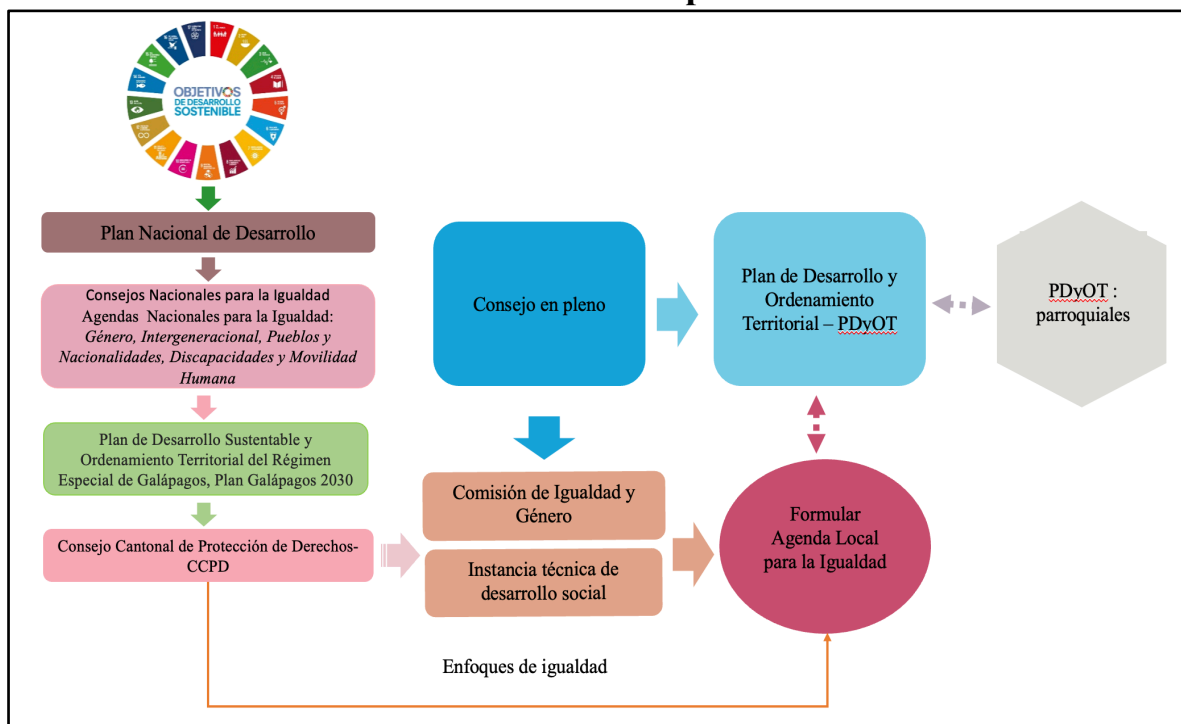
OBJETIVOS DE DESARROLLO SOSTENIBLE

Plan Nacional de Desarrollo

Consejos Nacionales para la Igualdad
Agendas Nacionales para la Igualdad: *Género, Intergeneracional, Pueblos y Nacionalidades, Discapacidades y Movilidad Humana*

Plan de Desarrollo Sustentable y Ordenamiento Territorial del Régimen Especial de Galápagos, Plan Galápagos 2030

Consejo Cantonal de Protección de Derechos- CCPD

Consejo en pleno

Plan de Desarrollo y Ordenamiento Territorial – PDyOT

PDyOT : parroquiales

Comisión de Igualdad y Género

Instancia técnica de desarrollo social

Formular Agenda Local para la Igualdad

Enfoques de igualdad